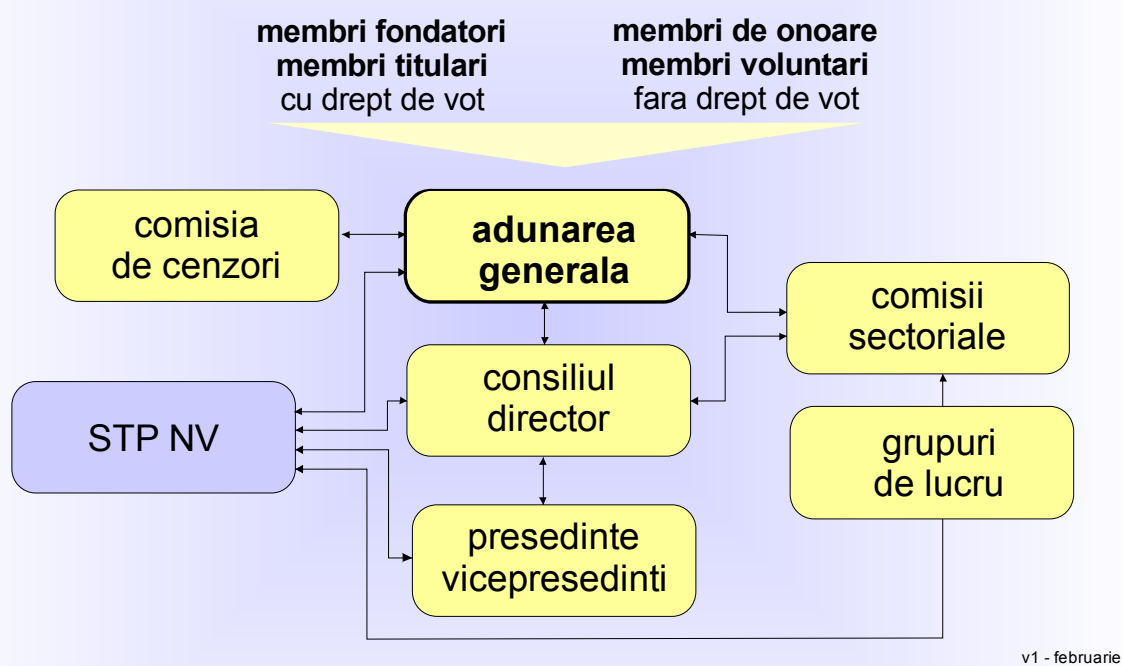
membri fondatori
membri titulari
cu drept de vot

membri de onoare
membri voluntari
fara drept de vot

comisia de cenzori

adunarea generala

comisii sectoriale

STP NV

consiliul director

grupuri de lucru

presedinte vicepresedinti

v1 - februarie